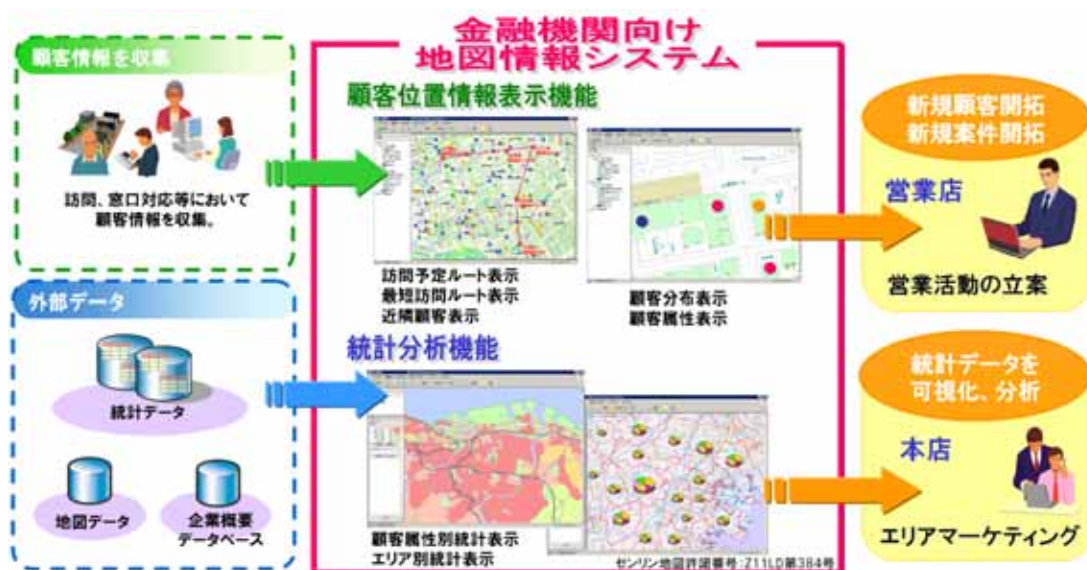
金融機関向け
地図情報システム

顧客情報を収集

訪問、窓口対応等において
顧客情報を収集。

外部データ

統計データ

地図データ

企業概要
データベース

顧客位置情報表示機能

訪問予定ルート表示
最短訪問ルート表示
近隣顧客表示

顧客分布表示
顧客属性表示

統計分析機能

顧客属性別統計表示
エリア別統計表示

ゼンリン地図許諾番号：Z11LD第384号

新規顧客開拓
新規案件開拓

営業店

営業活動の立案

統計データを
可視化、分析

本店

エリアマーケティング